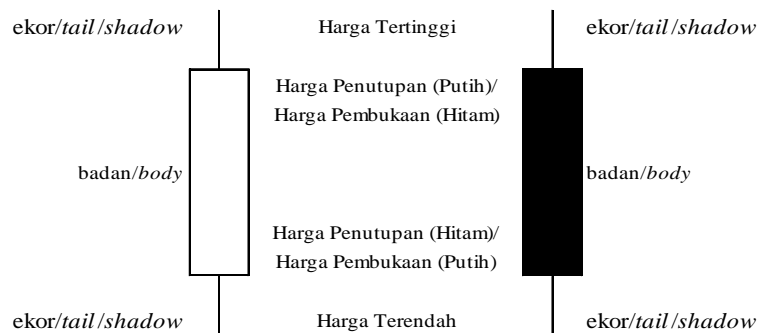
ekor/*tail*/*shadow*

Harga Tertinggi

ekor/*tail*/*shadow*

Harga Penutupan (Putih)/
Harga Pembukaan (Hitam)

badan/*body*

badan/*body*

Harga Penutupan (Hitam)/
Harga Pembukaan (Putih)

ekor/*tail*/*shadow*

Harga Terendah

ekor/*tail*/*shadow*